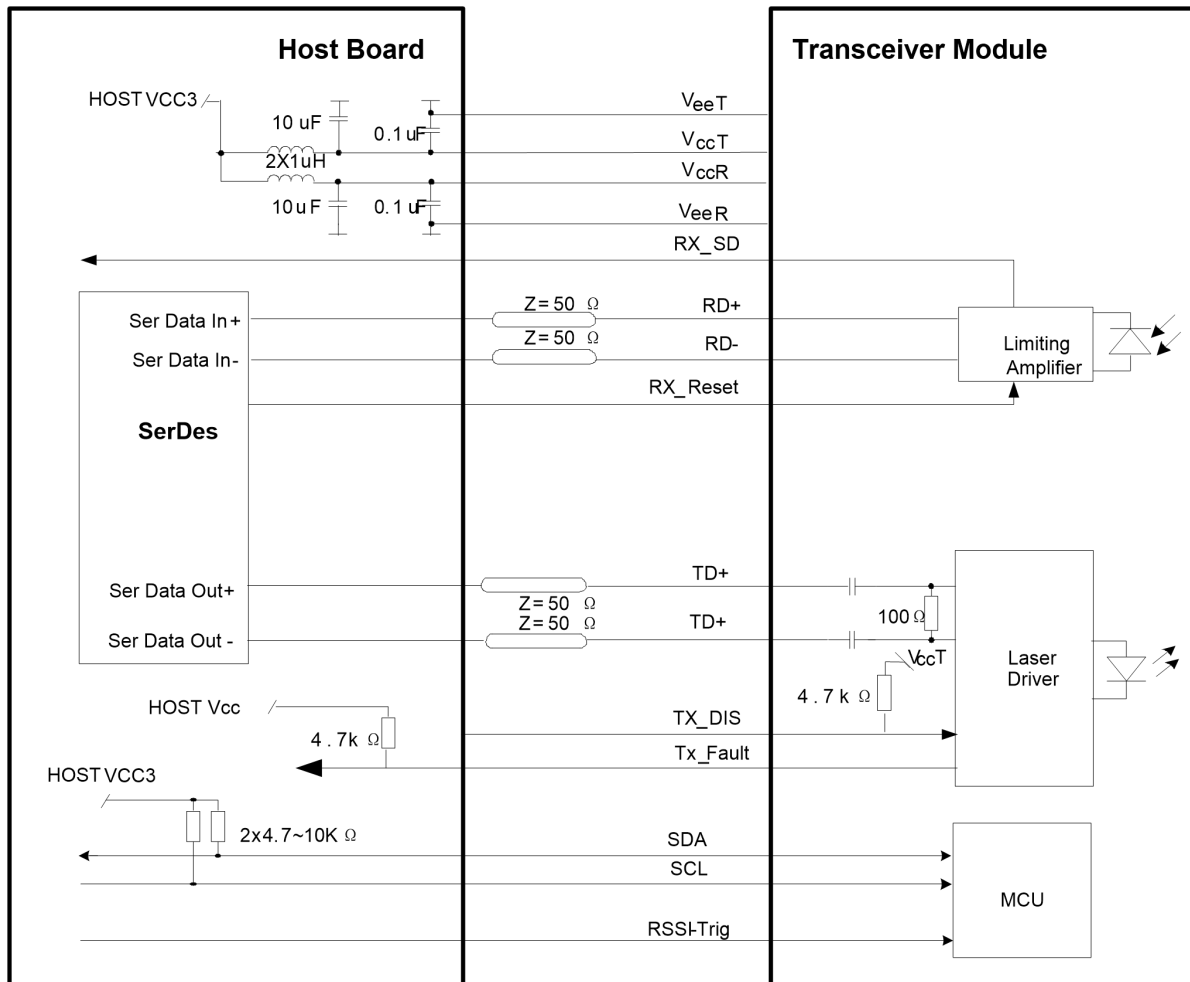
Host Board

Transceiver Module

HOST VCC3

10 uF

0.1 uF

2X1uH

10 u F

0.1 uF

$V_{ee}T$

$V_{cc}T$

$V_{cc}R$

$V_{ee}R$

RX_SD

Ser Data In +

Ser Data In-

SerDes

Z = 50 Ω

RD+

Z = 50 Ω

RD-

RX_Reset

Limiting Amplifier

Ser Data Out+

Ser Data Out -

Z = 50 Ω

Z = 50 Ω

TD+

TD+

100 Ω

$V_{cc}T$

4 . 7 k Ω

Laser Driver

HOST Vcc

4 . 7k Ω

TX_DIS

Tx_Fault

HOST VCC3

2x4.7~10K Ω

SDA

SCL

MCU

RSSI-Trig